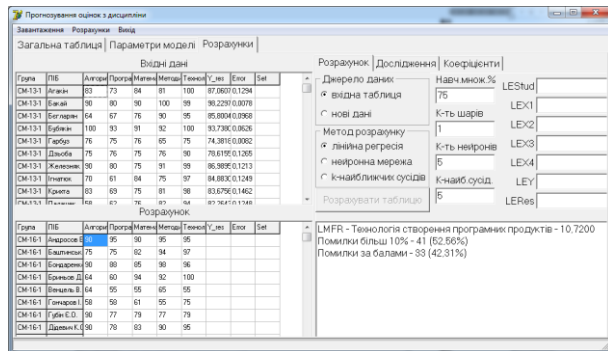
Прогнозування оцінок з дисципліни

Завантаження Розрахунки Вихід

Загальна таблиця | Параметри моделі | Розрахунки

Вхідні дані

| Група | ПІБ | Алгори | Програ | Матем | Методі | Технол | Y_res | Error | Set |
|---|---|---|---|---|---|---|---|---|---|
| СМ-13-1 | Агакін | 83 | 73 | 84 | 81 | 100 | 87,0607 | 0,1294 | |
| СМ-13-1 | Бакай | 90 | 80 | 100 | 99 | 85,2297 | 0,0078 | | |
| СМ-13-1 | Беглярян | 64 | 67 | 76 | 90 | 95 | 85,8004 | 0,0968 | |
| СМ-13-1 | Бубякін | 100 | 93 | 91 | 92 | 100 | 93,7308 | 0,0626 | |
| СМ-13-1 | Гарбуз | 76 | 75 | 76 | 65 | 75 | 74,3816 | 0,0082 | |
| СМ-13-1 | Дзьоба | 75 | 76 | 75 | 76 | 90 | 78,6159 | 0,1265 | |
| СМ-13-1 | Железняк | 90 | 80 | 75 | 91 | 99 | 86,9895 | 0,1213 | |
| СМ-13-1 | Іглатюк | 70 | 61 | 64 | 75 | 97 | 84,0830 | 0,1249 | |
| СМ-13-1 | Криміта | 83 | 69 | 75 | 81 | 98 | 83,6756 | 0,1462 | |

Розрахунок

| Група | ПІБ | Алгори | Програ | Матем | Методі | Технол | Y_res | Error | Set |
|---|---|---|---|---|---|---|---|---|---|
| СМ-16-1 | Андросов В | 90 | 95 | 90 | 95 | 95 | | | |
| СМ-16-1 | Башлинськ | 75 | 75 | 82 | 94 | 97 | | | |
| СМ-16-1 | Бондаренк | 90 | 80 | 95 | 98 | 96 | | | |
| СМ-16-1 | Брайков Д | 64 | 60 | 64 | 92 | 100 | | | |
| СМ-16-1 | Венцель В | 64 | 55 | 55 | 65 | 55 | | | |
| СМ-16-1 | Гончаров І | 58 | 58 | 61 | 55 | 75 | | | |
| СМ-16-1 | Губін Е.О. | 90 | 77 | 79 | 77 | 79 | | | |
| СМ-16-1 | Діденко К.О | 90 | 78 | 83 | 90 | 95 | | | |

Розрахунок | Дослідження | Коефіцієнти

Джерело даних
вхідна таблиця
нові дані

Метод розрахунку
лінійна регресія
нейронна мережа
к-найближчих сусідів

Розрахувати таблицю

Навч.множ.%
75
К-ть шарів
1
К-ть нейронів
5
К-наиб сусід.
5

LEStud
LEX1
LEX2
LEX3
LEX4
LEY
LERes

LMFR - Технологія створення програмних продуктів - 10,7200
Помилки більш 10% - 41 (52,56%)
Помилки за балами - 33 (42,31%)